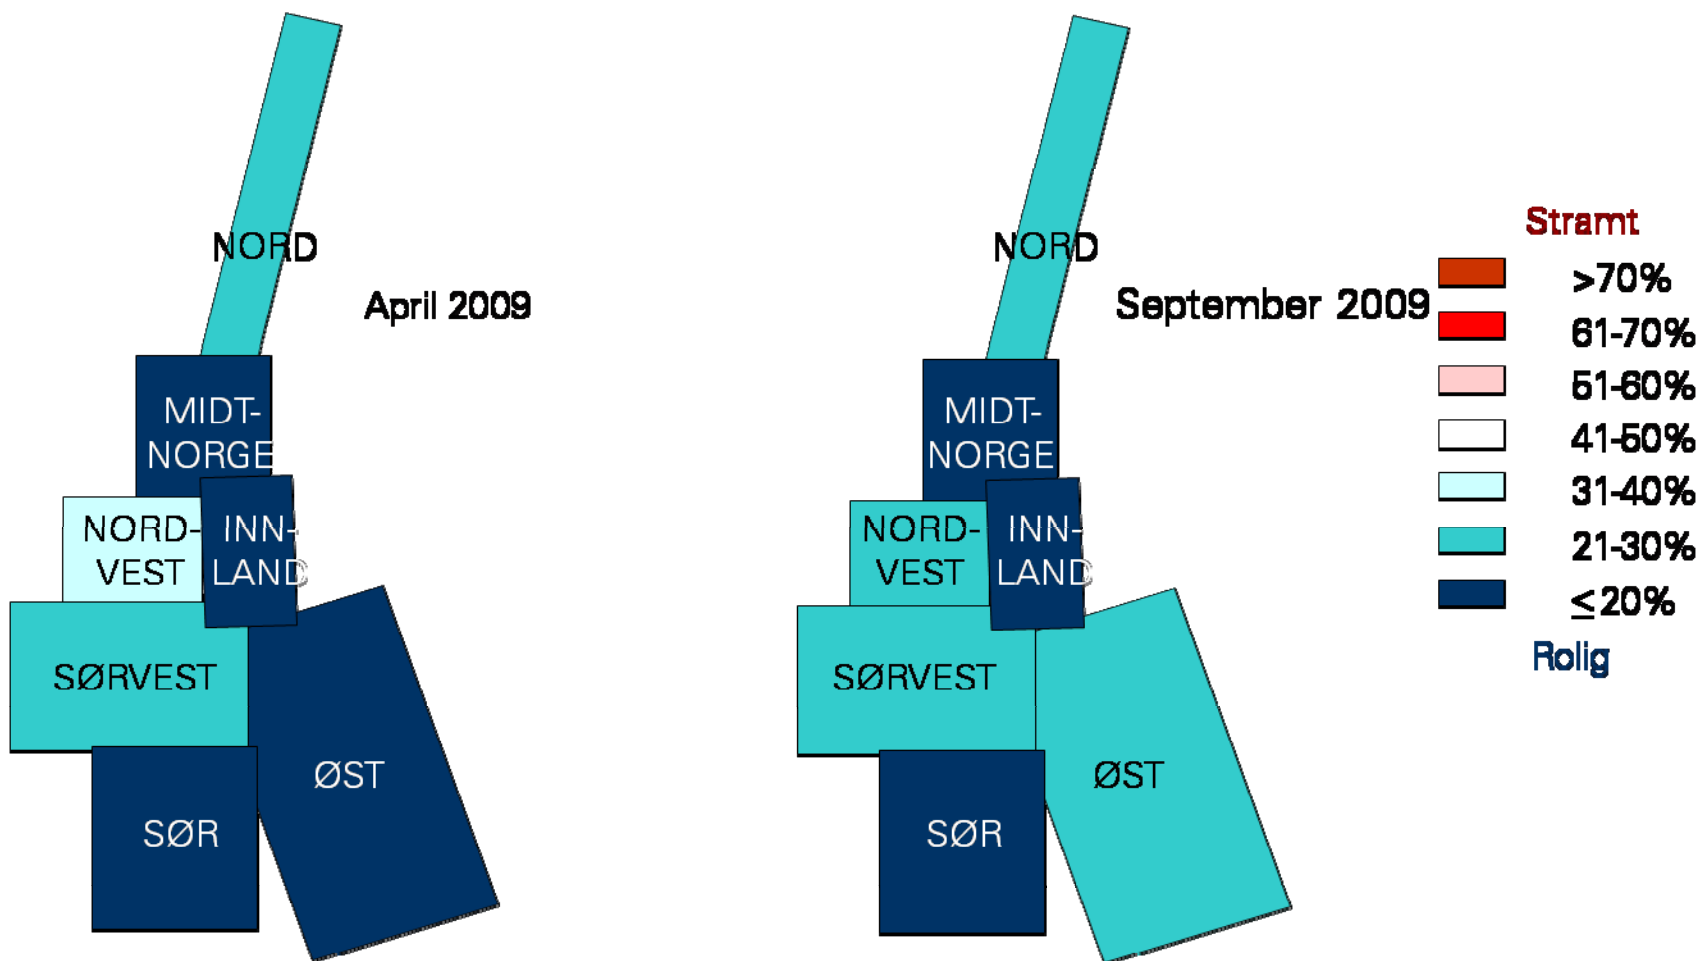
NORD

April 2009

MIDT-NORGE

NORD-VEST

INN-LAND

SØRVEST

ØST

SØR

NORD

September 2009

MIDT-NORGE

NORD-VEST

INN-LAND

SØRVEST

ØST

SØR

Stramt

>70%

61-70%

51-60%

41-50%

31-40%

21-30%

$\leq$20%

Rolig